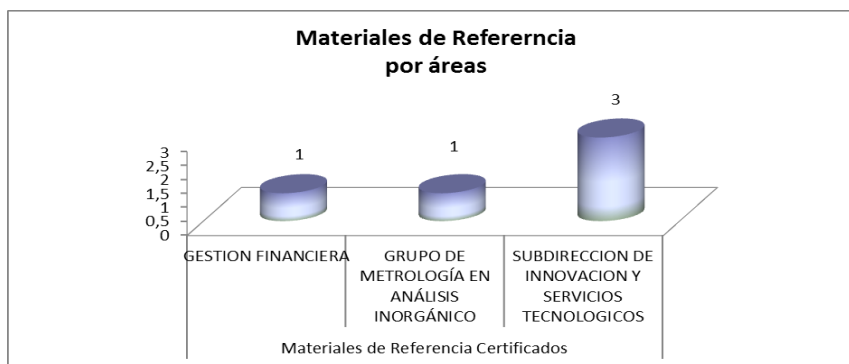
Materiales de Refererncia
por áreas

3
2,5
2
1,5
1
0,5
0

1
1
3

GESTION FINANCIERA
GRUPO DE METROLOGÍA EN ANÁLISIS INORGÁNICO
SUBDIRECCION DE INNOVACION Y SERVICIOS TECNOLOGICOS

Materiales de Referencia Certificados